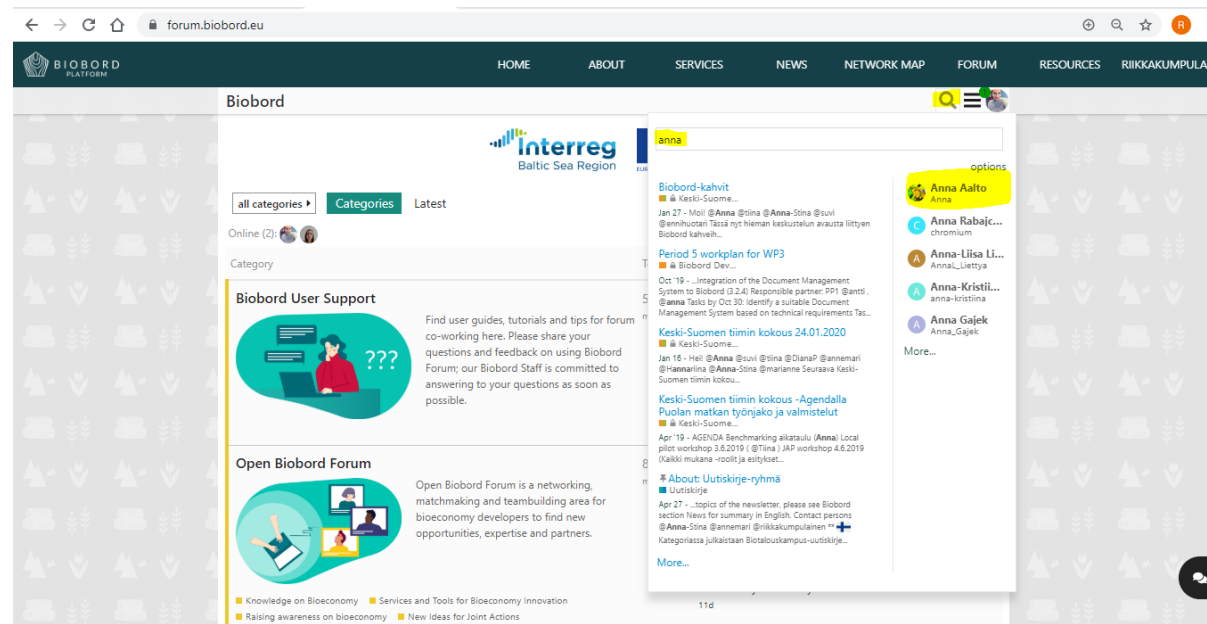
forum.biobord.eu

R

BIOBORD PLATFORM

HOME ABOUT SERVICES NEWS NETWORK MAP FORUM RESOURCES RIIKKAKUMPULA

Biobord

Interreg
Baltic Sea Region

all categories ▸ Categories Latest

Online (2):

Category

Biobord User Support

???

Find user guides, tutorials and tips for forum co-working here. Please share your questions and feedback on using Biobord Forum; our Biobord Staff is committed to answering to your questions as soon as possible.

Open Biobord Forum

Open Biobord Forum is a networking, matchmaking and teambuilding area for bioeconomy developers to find new opportunities, expertise and partners.

Knowledge on Bioeconomy Services and Tools for Bioeconomy Innovation
Raising awareness on bioeconomy New Ideas for Joint Actions

11d

anna

options

Biobord-kahvit
Keski-Suome...
Jan 27 - Moi! @Anna @tiina @Anna-Stina @suvi @ennihuotari Tässä nyt hieman keskustelun avausta liittyen Biobord kahveih...

Period 5 workplan for WP3
Biobord Dev...
Oct '19 - ...Integration of the Document Management System to Biobord (3.2.4) Responsible partner: PP1 @antti , @anna Tasks by Oct 30: Identify a suitable Document Management System based on technical requirements Tas...

Keski-Suomen tiimin kokous 24.01.2020
Keski-Suome...
Jan 16 - Hei! @Anna @suvi @tiina @DianaP @annemari @Hannariina @Anna-Stina @marianne Seuraava Keski-Suomen tiimin kokou...

Keski-Suomen tiimin kokous -Agendalla Puolan matkan työnjako ja valmistelut
Keski-Suome...
Apr '19 - AGENDA Benchmarking aikataulu (Anna) Local pilot workshop 3.6.2019 ( @Tiina ) JAP workshop 4.6.2019 (Kaikki mukana -roolit ja esitykset...

About: Uutiskirje-ryhmä
Uutiskirje
Apr 27 - ...topics of the newsletter, please see Biobord section News for summary in English. Contact persons @Anna-Stina @annemari @riikkakumpulainen
Kategoriassa julkaistaan Biotalouskampus-uutiskirje...

More...

Anna Aalto
Anna

Anna Rabajc...
chromium

Anna-Liisa Li...
AnnaL_Liettya

Anna-Kristii...
anna-kristiina

Anna Gajek
Anna_Gajek

More...